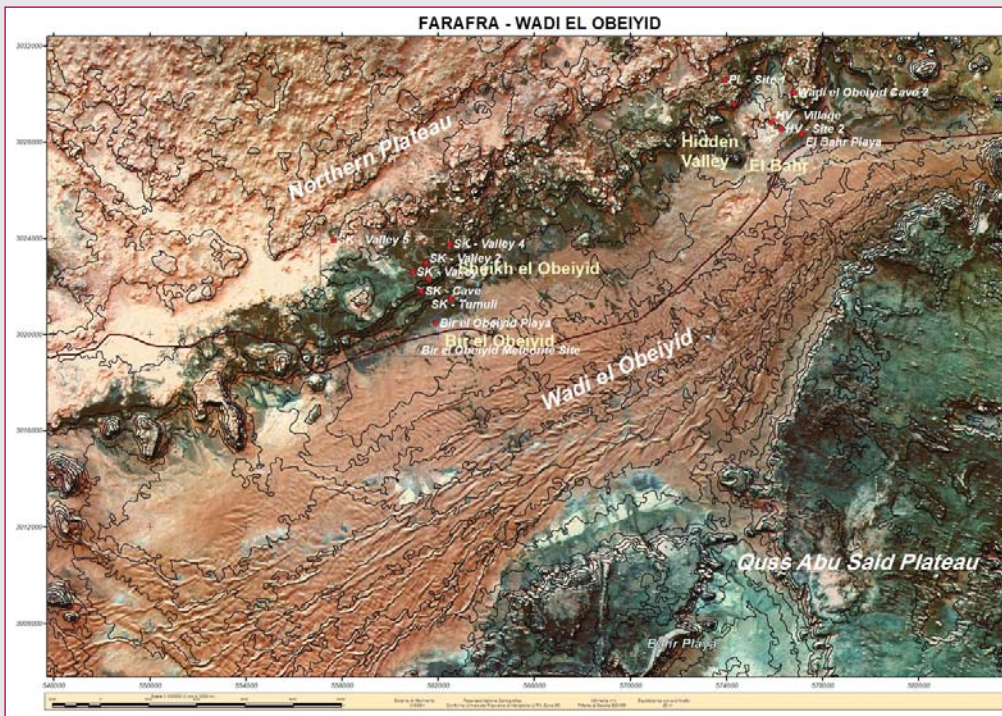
FARAFRA - WADI EL OBEIYID

3032000
3028000
3024000
3020000
3016000
3012000
3008000

PL - Site 1
Wadi el Obeiyid Cave 2
HV - Village
HV - Site 2
El Bahr Playa
Hidden Valley
El Bahr
Northern Plateau
SK - Valley 5
SK - Valley 4
SK - Valley 2
SK - Va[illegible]
Sheikh el Obeiyid
SK - Cave
SK - Tumuli
Bir el Obeiyid Playa
Bir el Obeiyid
Bir el Obeiyid Meteorite Site
Wadi el Obeiyid
Quss Abu Said Plateau
Bahr Playa

546000
550000
554000
558000
562000
566000
570000
574000
578000
582000

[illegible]